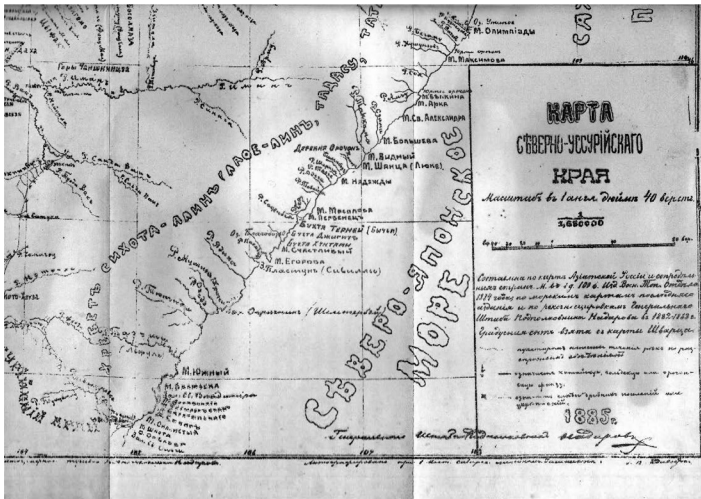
КАРТА
СѢВЕРНО-УССУРІЙСКАГО
КРАЯ
Масштабъ въ 1 англ. дюймѣ 40 верстъ.
1/1,680000

Составлена по карта Азіатской Россіи и сопредѣльныхъ странъ. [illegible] изд. Воен. Топ. Отдѣла 1884 года по морскимъ картамъ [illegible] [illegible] и по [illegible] Генеральнаго Штаба Подполковника Надарова въ 1882 и 1883 г. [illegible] взята съ карты Шварца.

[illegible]

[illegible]

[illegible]

1885 г.

Генеральнаго Штаба Подполковникъ Надаровъ

ХРЕБЕТЪ СИХОТА-АЛИНЪ (АЛОВ-ЛИНЪ)
СѢВЕРО-ЯПОНСКОЕ МОРЕ
ТАТАРСКІЙ

Горы Чапынпяца
М. Олимпіады
М. Максимова
М. Бѣлкина
М. Анна
М. Св. Александра
М. Большева
Деревня Фомыгъ
М. Видный
М. Шанца (Люке)
М. Надежды
М. Мысовая
М. Перевальный
Бухта Терней (Бутаз)
Бухта Джигитъ
Бухта Хыгтакъ
М. Счастливый
М. Егорова
Пластунъ (Сибиль)
Оарапимъ (Шилитова)
М. Южный
М. Вилянская
М. Грина
М. Островной
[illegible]